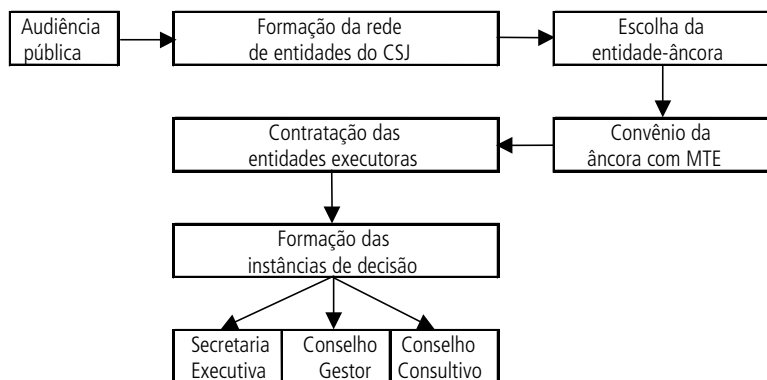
Audiência pública

Formação da rede de entidades do CSJ

Escolha da entidade-âncora

Convênio da âncora com MTE

Contratação das entidades executoras

Formação das instâncias de decisão

Secretaria Executiva

Conselho Gestor

Conselho Consultivo